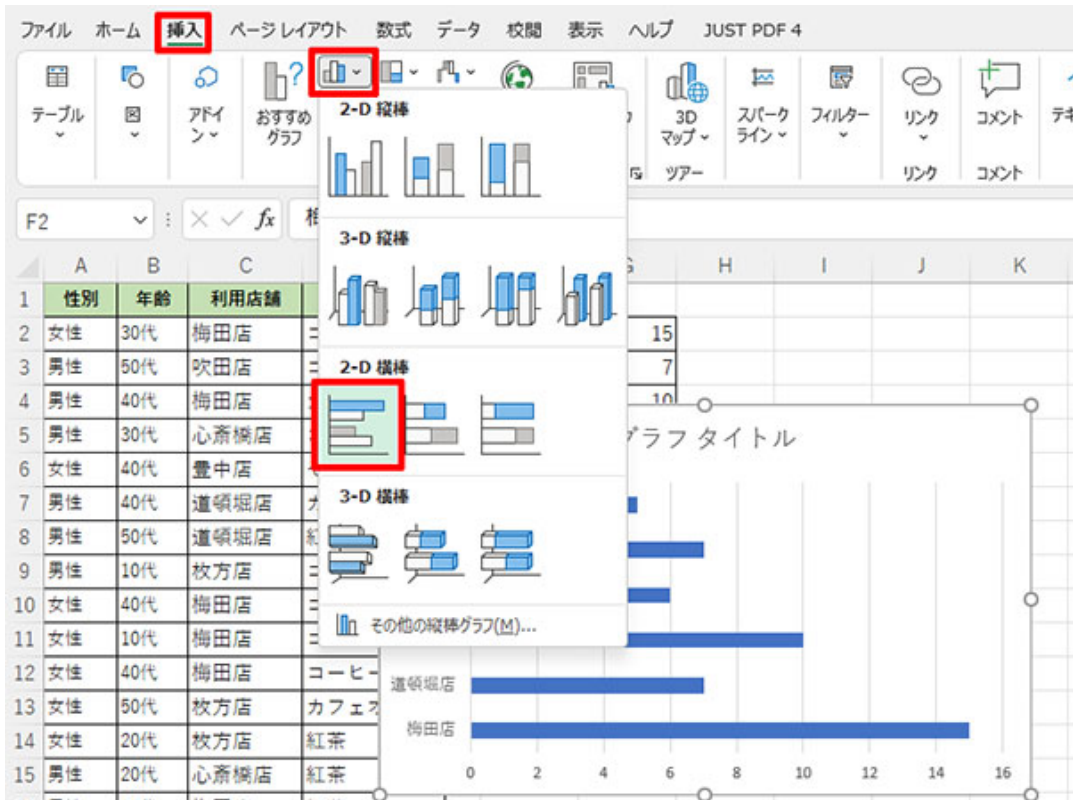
ファイル ホーム 挿入 ページレイアウト 数式 データ 校閲 表示 ヘルプ JUST PDF 4

テーブル 図 アドイン おすすめグラフ 3D マップ スパークライン フィルター リンク コメント テキ

ツアー リンク コメント

F2 $fx$

2-D 縦棒

3-D 縦棒

2-D 横棒

3-D 横棒

その他の縦棒グラフ(M)...

| | A | B | C | D |
|---|---|---|---|---|
| 1 | 性別 | 年齢 | 利用店舗 | |
| 2 | 女性 | 30代 | 梅田店 | コ |
| 3 | 男性 | 50代 | 吹田店 | コ |
| 4 | 男性 | 40代 | 梅田店 | |
| 5 | 男性 | 30代 | 心斎橋店 | |
| 6 | 女性 | 40代 | 豊中店 | |
| 7 | 男性 | 40代 | 道頓堀店 | カ |
| 8 | 男性 | 50代 | 道頓堀店 | 紅 |
| 9 | 男性 | 10代 | 枚方店 | コ |
| 10 | 女性 | 40代 | 梅田店 | コ |
| 11 | 女性 | 10代 | 梅田店 | コ |
| 12 | 女性 | 40代 | 梅田店 | コーヒー |
| 13 | 女性 | 50代 | 枚方店 | カフェ |
| 14 | 女性 | 20代 | 枚方店 | 紅茶 |
| 15 | 男性 | 20代 | 心斎橋店 | 紅茶 |

G H I J K

15
7
10

グラフ タイトル

道頓堀店
梅田店

0 2 4 6 8 10 12 14 16